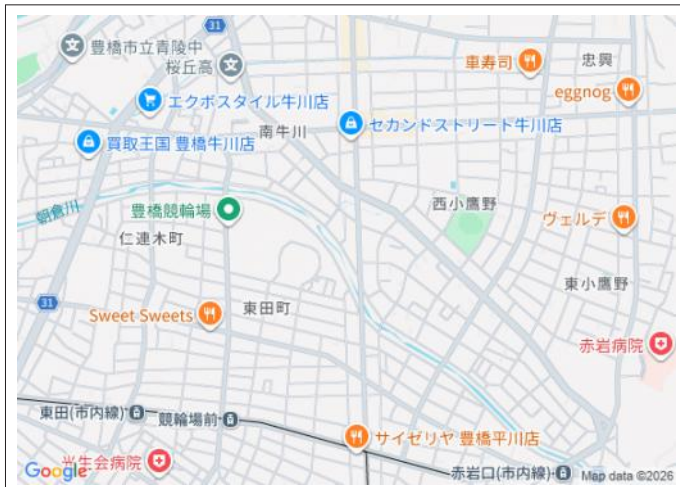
31
豊橋市立青陵中
桜丘高
車寿司
忠興
eggnog
エクボスタイル牛川店
南牛川
セカンドストリート牛川店
買取王国 豊橋牛川店
朝倉川
豊橋競輪場
西小鷹野
ヴェルデ
仁連木町
東小鷹野
31
Sweet Sweets
東田町
赤岩病院
東田(市内線)
競輪場前
サイゼリヤ 豊橋平川店
光生会病院
赤岩口(市内線)
Google
Map data ©2026